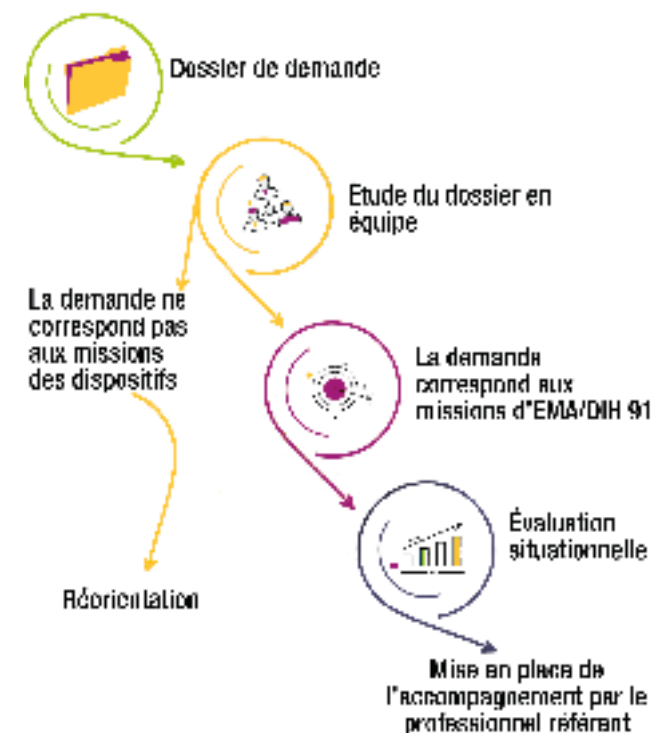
Dossier de demande

Etude du dossier en équipe

La demande ne correspond pas aux missions des dispositifs

La demande correspond aux missions d'EMA/DIH 91

Évaluation situationnelle

Réorientation

Mise en place de l'accompagnement par le professionnel référent